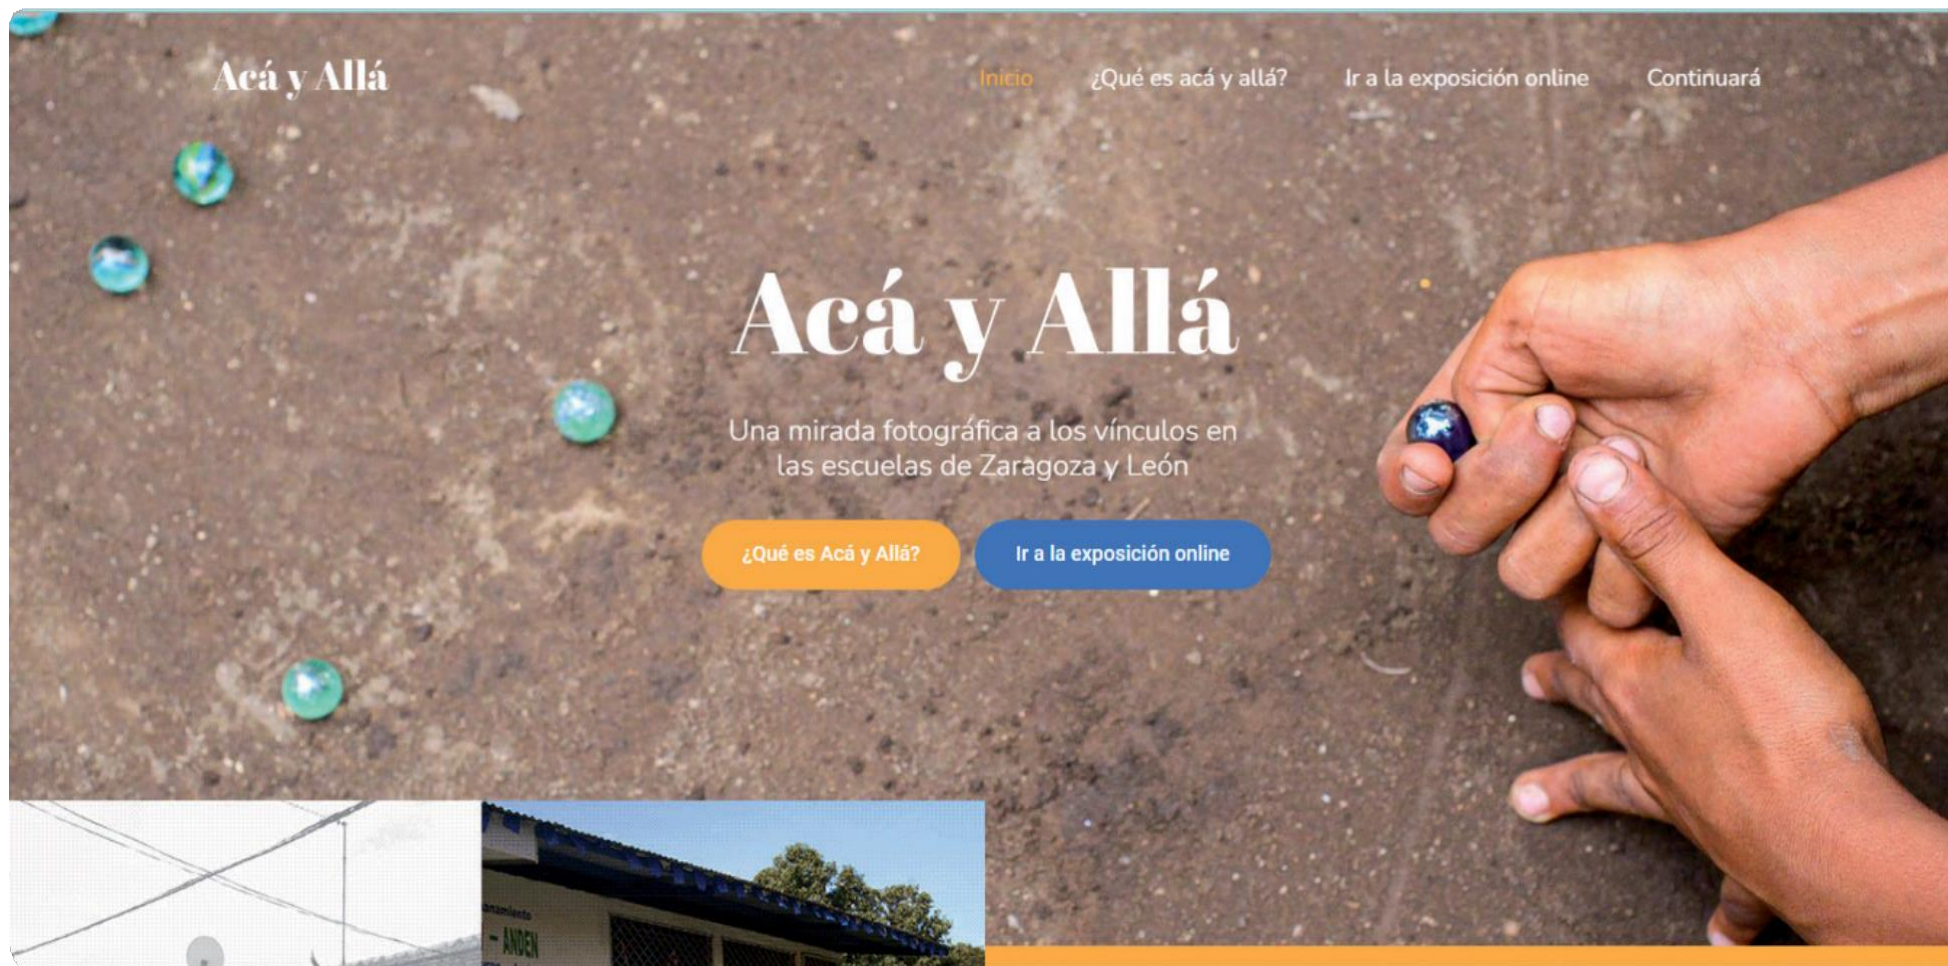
Acá y Allá

Inicio ¿Qué es acá y allá? Ir a la exposición online Continuará

Acá y Allá

Una mirada fotográfica a los vínculos en las escuelas de Zaragoza y León

¿Qué es Acá y Allá?

Ir a la exposición online

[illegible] - ANDEN